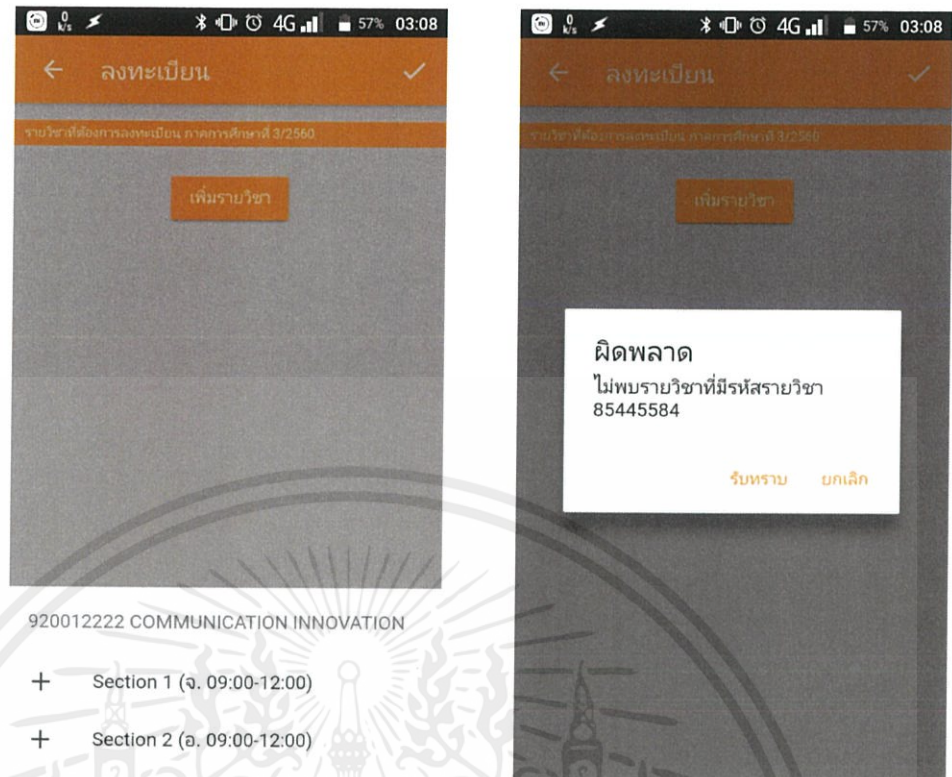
0 k/s 4G 57% 03:08

ลงทะเบียน

รายวิชาที่ต้องการลงทะเบียน ภาคการศึกษาที่ 3/2560

เพิ่มรายวิชา

920012222 COMMUNICATION INNOVATION

+ Section 1 (จ. 09:00-12:00)

+ Section 2 (อ. 09:00-12:00)

0 k/s 4G 57% 03:08

ลงทะเบียน

รายวิชาที่ต้องการลงทะเบียน ภาคการศึกษาที่ 3/2560

เพิ่มรายวิชา

ผิดพลาด

ไม่พบรายวิชาที่มีรหัสรายวิชา 85445584

รับทราบ ยกเลิก